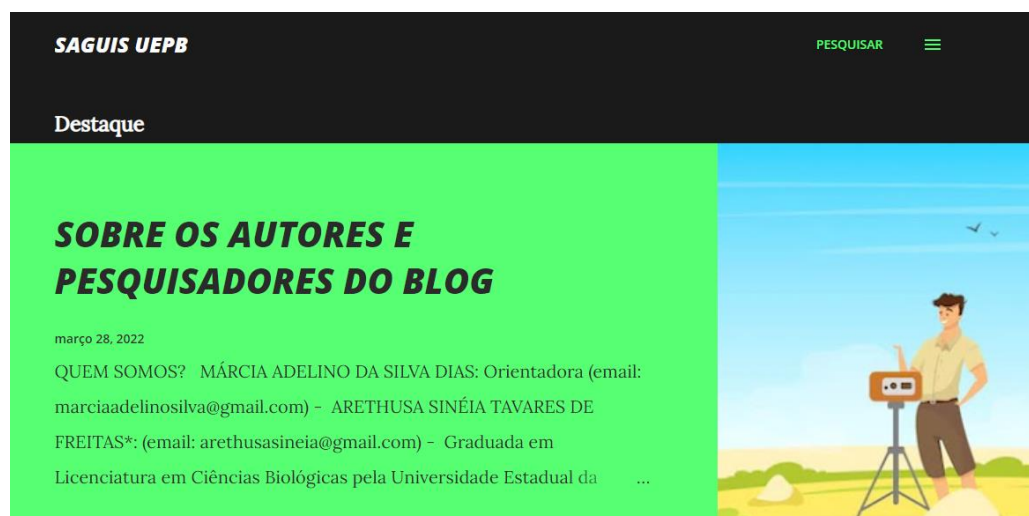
SAGUIS UEPB

PESQUISAR

Destaque

SOBRE OS AUTORES E PESQUISADORES DO BLOG

março 28, 2022

QUEM SOMOS?   MÁRCIA ADELINO DA SILVA DIAS: Orientadora (email: marciaadelinosilva@gmail.com) -  ARETHUSA SINÉIA TAVARES DE FREITAS*: (email: arethusasineia@gmail.com) -  Graduada em Licenciatura em Ciências Biológicas pela Universidade Estadual da …